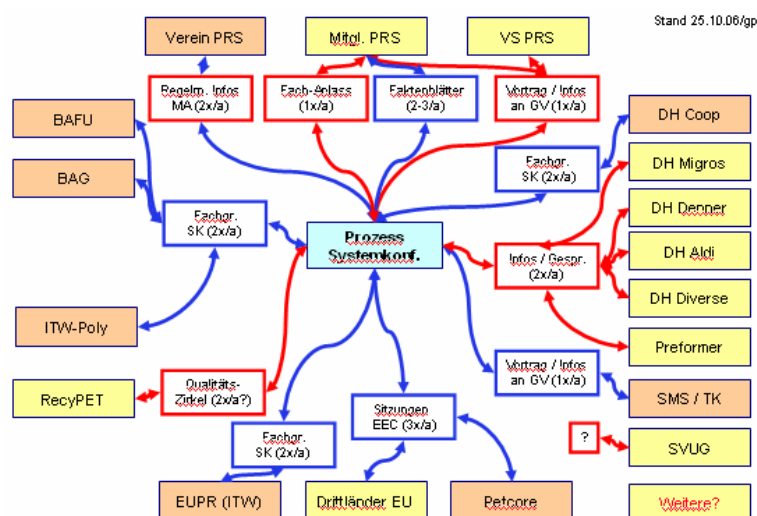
Stand 25.10.06/gp

Verein PRS

Mitgl. PRS

VS PRS

Regelm. Infos MA (2x/a)

Fach-Anlass (1x/a)

Faktenblätter (2-3/a)

Vortrag / Infos an GV (1x/a)

BAFU

BAG

DH Coop

Fachgr. SK (2x/a)

DH Migros

Fachgr. SK (2x/a)

Prozess Systemkonf.

DH Denner

DH Aldi

Infos / Gespr. (2x/a)

DH Diverse

ITW-Poly

Preformer

Vortrag / Infos an GV (1x/a)

RecyPET

Qualitäts-Zirkel (2x/a?)

SMS / TK

Sitzungen EEC (3x/a)

?

SVUG

Fachgr. SK (2x/a)

EUPR (ITW)

Drittländer EU

Petcore

Weitere?